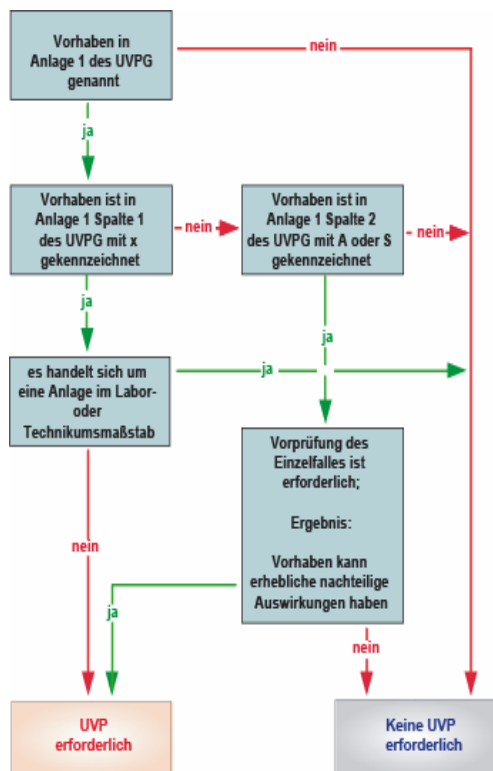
Vorhaben in Anlage 1 des UVPG genannt

nein

ja

Vorhaben ist in Anlage 1 Spalte 1 des UVPG mit x gekennzeichnet

nein

Vorhaben ist in Anlage 1 Spalte 2 des UVPG mit A oder S gekennzeichnet

nein

ja

ja

es handelt sich um eine Anlage im Labor- oder Technikumsmaßstab

ja

Vorprüfung des Einzelfalles ist erforderlich;

Ergebnis:

Vorhaben kann erhebliche nachteilige Auswirkungen haben

nein

ja

nein

UVP erforderlich

Keine UVP erforderlich